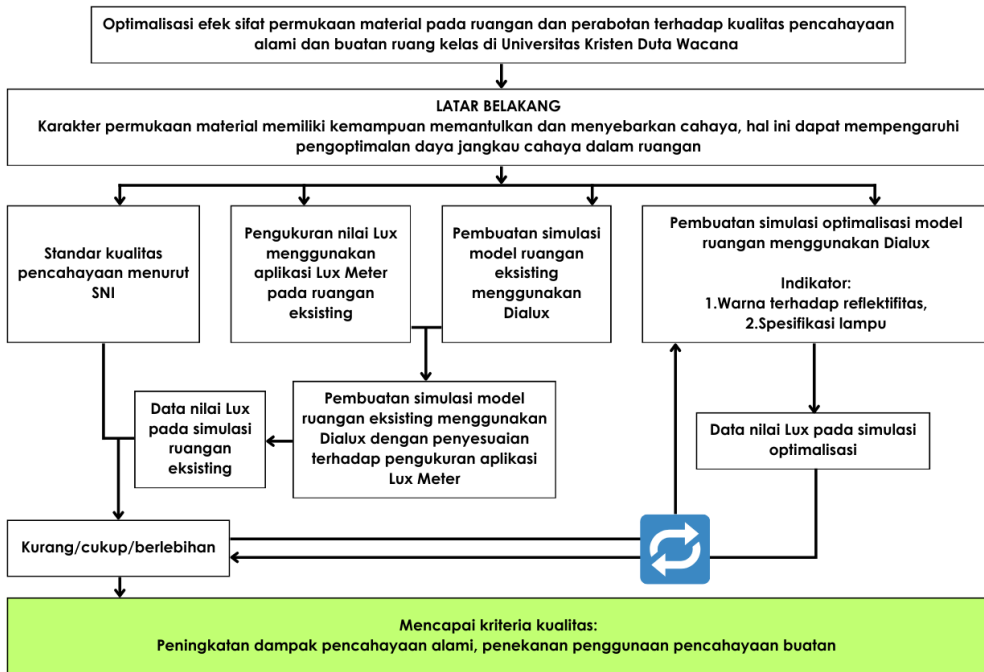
Optimalisasi efek sifat permukaan material pada ruangan dan perabotan terhadap kualitas pencahayaan alami dan buatan ruang kelas di Universitas Kristen Duta Wacana

LATAR BELAKANG
Karakter permukaan material memiliki kemampuan memantulkan dan menyebarkan cahaya, hal ini dapat mempengaruhi pengoptimalan daya jangkau cahaya dalam ruangan

Standar kualitas pencahayaan menurut SNI

Pengukuran nilai Lux menggunakan aplikasi Lux Meter pada ruangan eksisting

Pembuatan simulasi model ruangan eksisting menggunakan Dialux

Pembuatan simulasi optimalisasi model ruangan menggunakan Dialux

Indikator:
1.Warna terhadap reflektifitas,
2.Spesifikasi lampu

Data nilai Lux pada simulasi ruangan eksisting

Pembuatan simulasi model ruangan eksisting menggunakan Dialux dengan penyesuaian terhadap pengukuran aplikasi Lux Meter

Data nilai Lux pada simulasi optimalisasi

Kurang/cukup/berlebihan

Mencapai kriteria kualitas:
Peningkatan dampak pencahayaan alami, penekanan penggunaan pencahayaan buatan